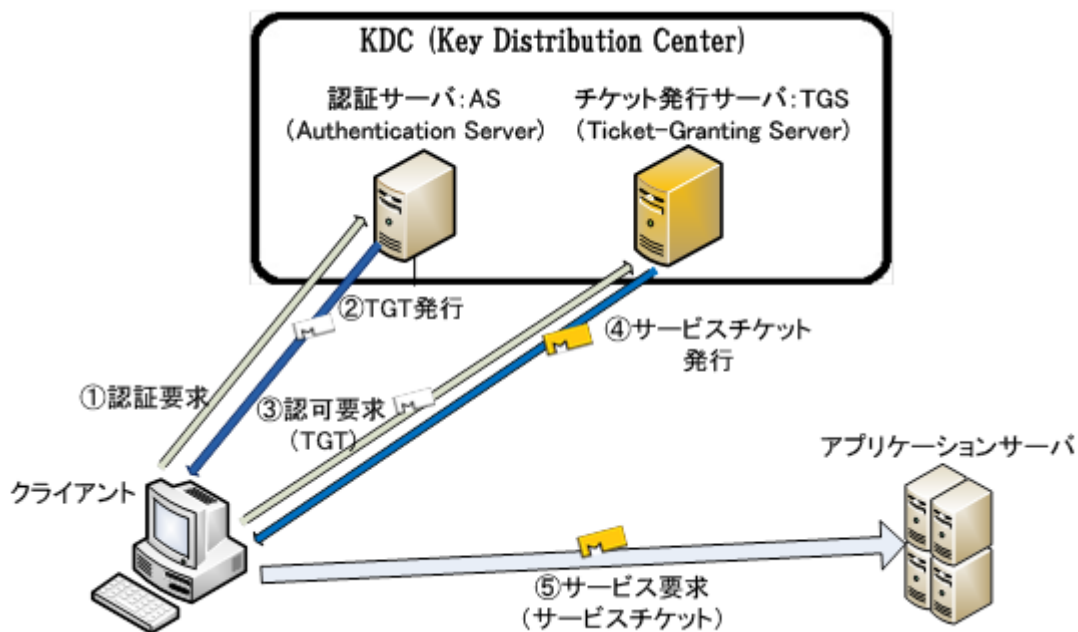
KDC (Key Distribution Center)

認証サーバ:AS
(Authentication Server)

チケット発行サーバ:TGS
(Ticket-Granting Server)

②TGT発行

④サービスチケット発行

①認証要求

③認可要求
(TGT)

アプリケーションサーバ

クライアント

⑤サービス要求
(サービスチケット)